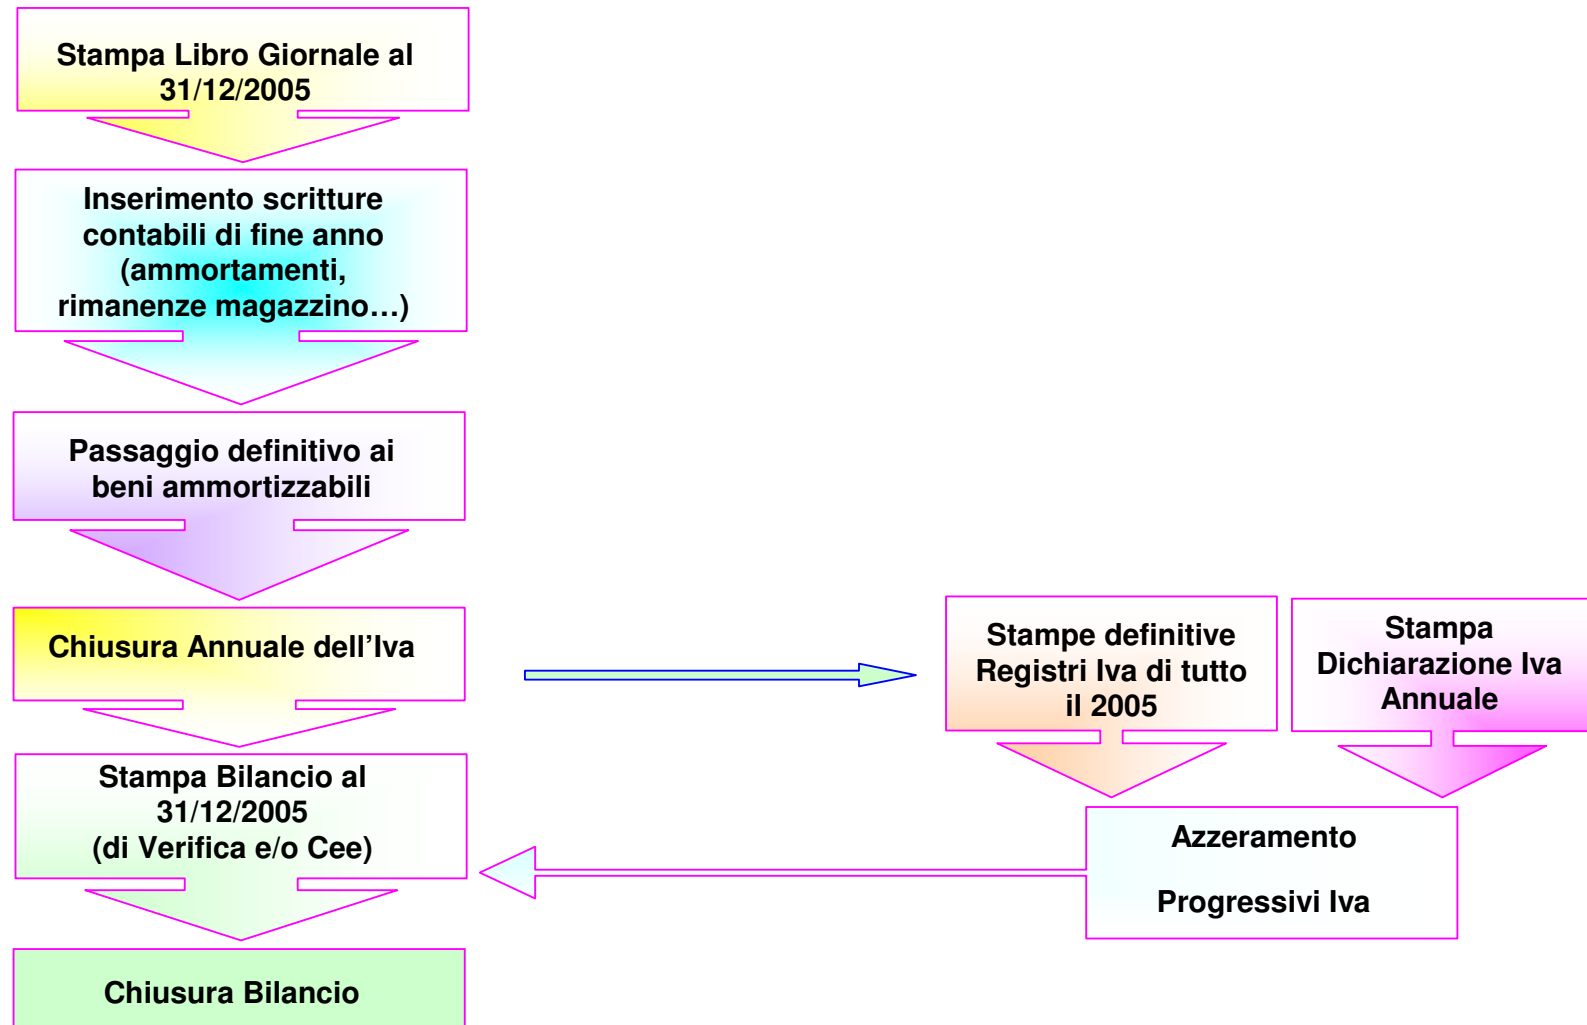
Stampa Libro Giornale al 31/12/2005

Inserimento scritture contabili di fine anno (ammortamenti, rimanenze magazzino…)

Passaggio definitivo ai beni ammortizzabili

Chiusura Annuale dell’Iva

Stampe definitive Registri Iva di tutto il 2005

Stampa Dichiarazione Iva Annuale

Azzeramento

Progressivi Iva

Stampa Bilancio al 31/12/2005 (di Verifica e/o Cee)

Chiusura Bilancio